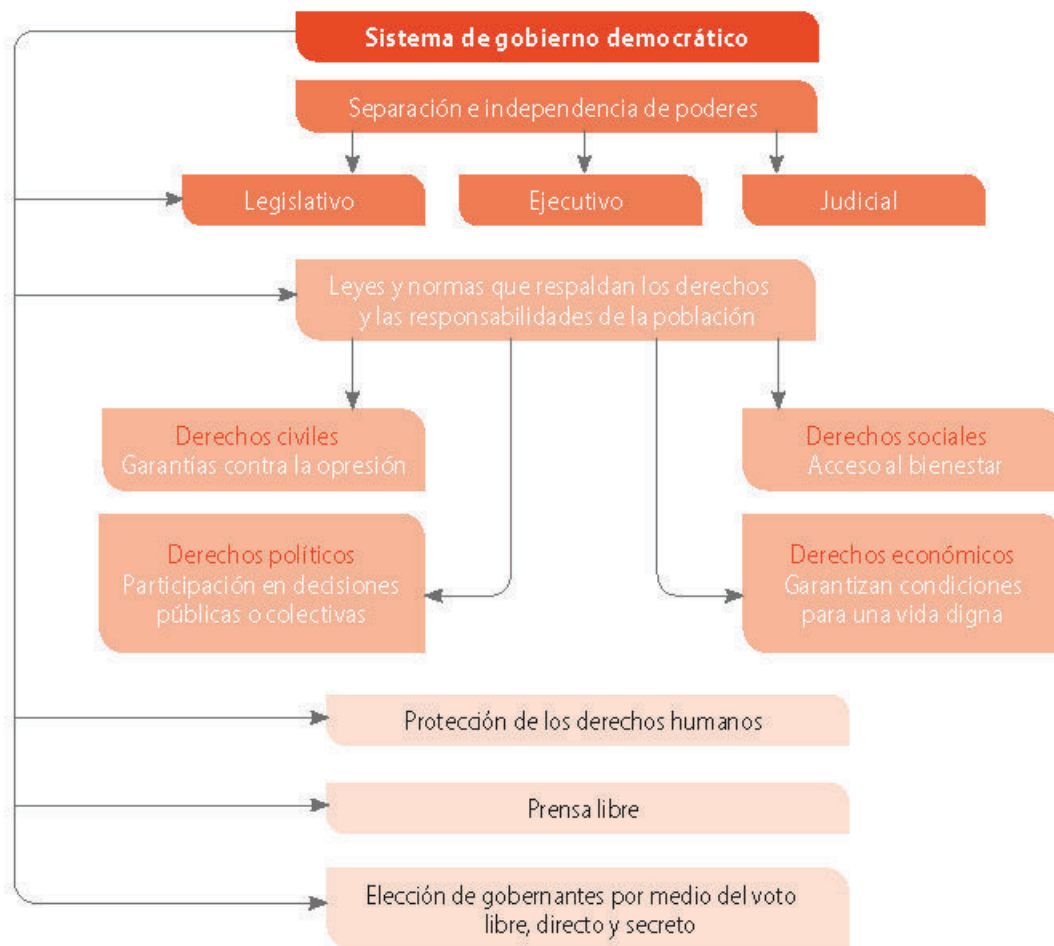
Sistema de gobierno democrático

Separación e independencia de poderes

Legislativo

Ejecutivo

Judicial

Leyes y normas que respaldan los derechos y las responsabilidades de la población

Derechos civiles
Garantías contra la opresión

Derechos sociales
Acceso al bienestar

Derechos políticos
Participación en decisiones públicas o colectivas

Derechos económicos
Garantizan condiciones para una vida digna

Protección de los derechos humanos

Prensa libre

Elección de gobernantes por medio del voto libre, directo y secreto